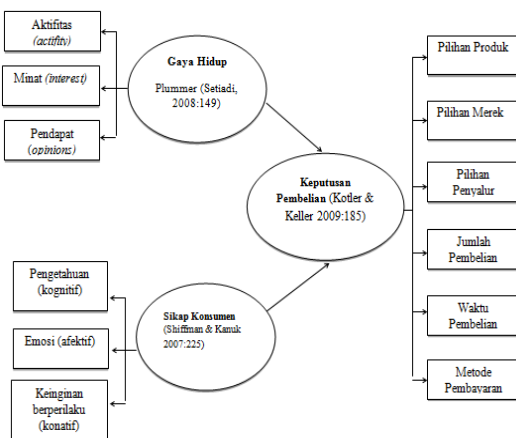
Aktifitas (*actifity*)

Minat (*interest*)

Pendapat (*opinions*)

**Gaya Hidup**

Plummer (Setiadi, 2008:149)

**Keputusan Pembelian** (Kotler & Keller 2009:185)

Pilihan Produk

Pilihan Merek

Pilihan Penyalur

Jumlah Pembelian

Waktu Pembelian

Metode Pembayaran

Pengetahuan (kognitif)

Emosi (afektif)

Keinginan berperilaku (konatif)

**Sikap Konsumen**

(Shiffman & Kanuk 2007:225)